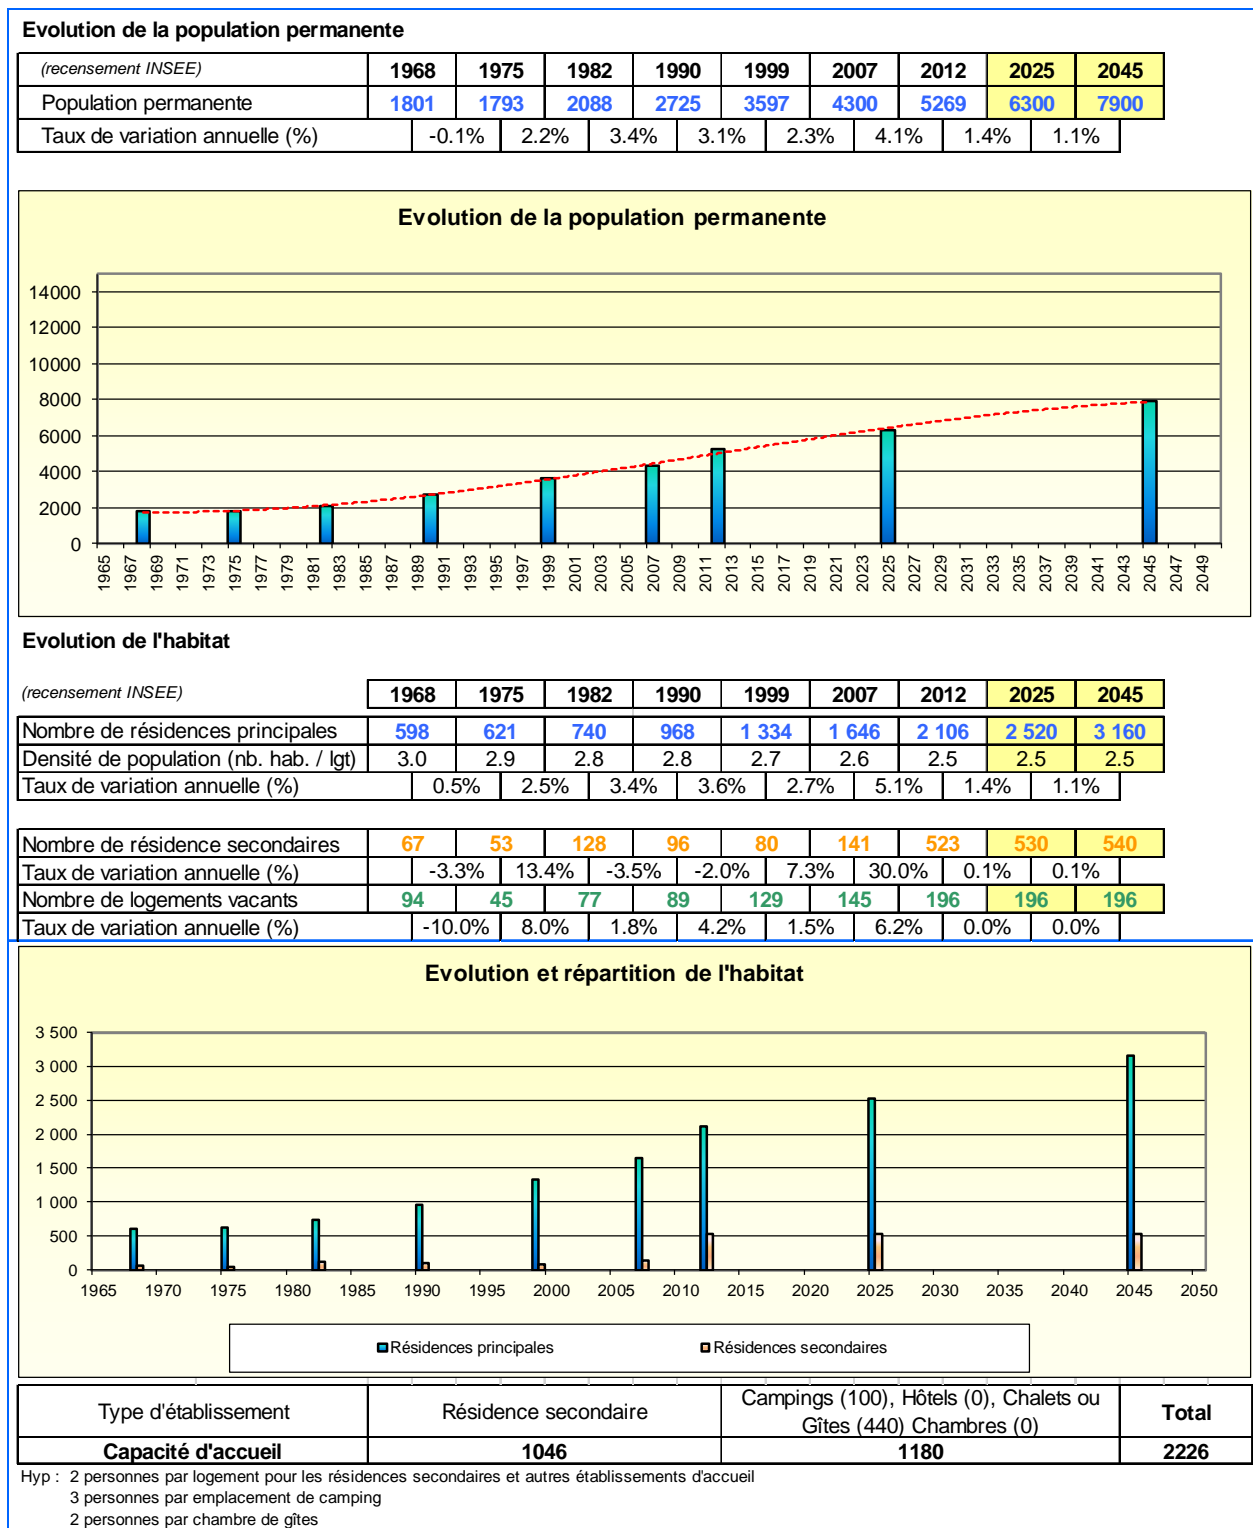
Evolution de la population permanente

| (recensement INSEE) | 1968 | 1975 | 1982 | 1990 | 1999 | 2007 | 2012 | 2025 | 2045 |
|---|---|---|---|---|---|---|---|---|---|
| Population permanente | 1801 | 1793 | 2088 | 2725 | 3597 | 4300 | 5269 | 6300 | 7900 |
| Taux de variation annuelle (%) | -0.1% | 2.2% | 3.4% | 3.1% | 2.3% | 4.1% | 1.4% | 1.1% | |

Evolution de la population permanente

14000
12000
10000
8000
6000
4000
2000
0

1965 1967 1969 1971 1973 1975 1977 1979 1981 1983 1985 1987 1989 1991 1993 1995 1997 1999 2001 2003 2005 2007 2009 2011 2013 2015 2017 2019 2021 2023 2025 2027 2029 2031 2033 2035 2037 2039 2041 2043 2045 2047 2049

Evolution de l'habitat

| (recensement INSEE) | 1968 | 1975 | 1982 | 1990 | 1999 | 2007 | 2012 | 2025 | 2045 |
|---|---|---|---|---|---|---|---|---|---|
| Nombre de résidences principales | 598 | 621 | 740 | 968 | 1 334 | 1 646 | 2 106 | 2 520 | 3 160 |
| Densité de population (nb. hab. / lgt) | 3.0 | 2.9 | 2.8 | 2.8 | 2.7 | 2.6 | 2.5 | 2.5 | 2.5 |
| Taux de variation annuelle (%) | 0.5% | 2.5% | 3.4% | 3.6% | 2.7% | 5.1% | 1.4% | 1.1% | |

| Nombre de résidence secondaires | 67 | 53 | 128 | 96 | 80 | 141 | 523 | 530 | 540 |
|---|---|---|---|---|---|---|---|---|---|
| Taux de variation annuelle (%) | -3.3% | 13.4% | -3.5% | -2.0% | 7.3% | 30.0% | 0.1% | 0.1% | |
| Nombre de logements vacants | 94 | 45 | 77 | 89 | 129 | 145 | 196 | 196 | 196 |
| Taux de variation annuelle (%) | -10.0% | 8.0% | 1.8% | 4.2% | 1.5% | 6.2% | 0.0% | 0.0% | |

Evolution et répartition de l'habitat

3 500
3 000
2 500
2 000
1 500
1 000
500
0

1965 1970 1975 1980 1985 1990 1995 2000 2005 2010 2015 2020 2025 2030 2035 2040 2045 2050

Résidences principales
Résidences secondaires

| Type d'établissement | Résidence secondaire | Campings (100), Hôtels (0), Chalets ou Gîtes (440) Chambres (0) | Total |
|---|---|---|---|
| Capacité d'accueil | 1046 | 1180 | 2226 |

Hyp : 2 personnes par logement pour les résidences secondaires et autres établissements d'accueil
3 personnes par emplacement de camping
2 personnes par chambre de gîtes